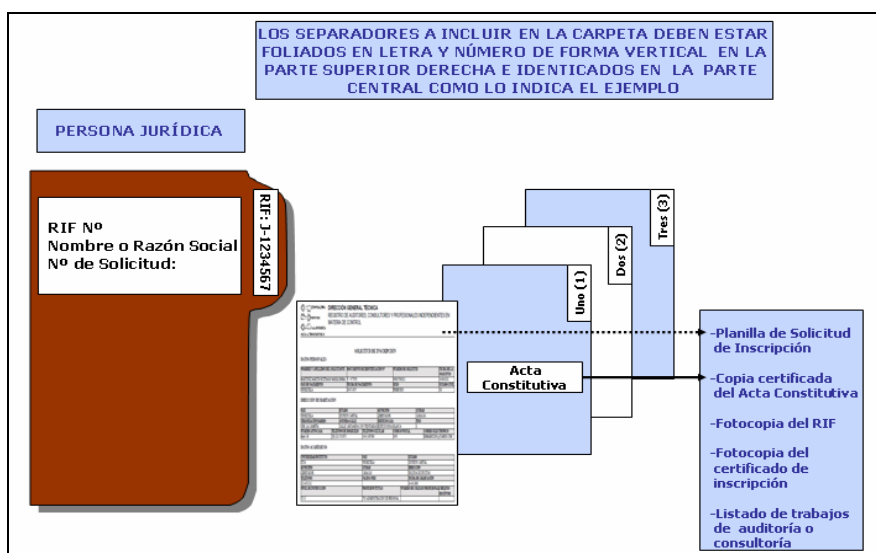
LOS SEPARADORES A INCLUIR EN LA CARPETA DEBEN ESTAR FOLIADOS EN LETRA Y NÚMERO DE FORMA VERTICAL EN LA PARTE SUPERIOR DERECHA E IDENTICADOS EN LA PARTE CENTRAL COMO LO INDICA EL EJEMPLO

PERSONA JURÍDICA

RIF Nº
Nombre o Razón Social
Nº de Solicitud:

RIF: J-1234567

Tres (3)

Dos (2)

Uno (1)

DIRECCIÓN GENERAL TÉCNICA
REGISTRO DE AUDITORES, CONSULTORES Y PROFESIONALES INDEPENDIENTES EN MATERIA DE CONTROL

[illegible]

Acta Constitutiva

-Planilla de Solicitud de Inscripción

-Copia certificada del Acta Constitutiva

-Fotocopia del RIF

-Fotocopia del certificado de inscripción

-Listado de trabajos de auditoría o consultoría